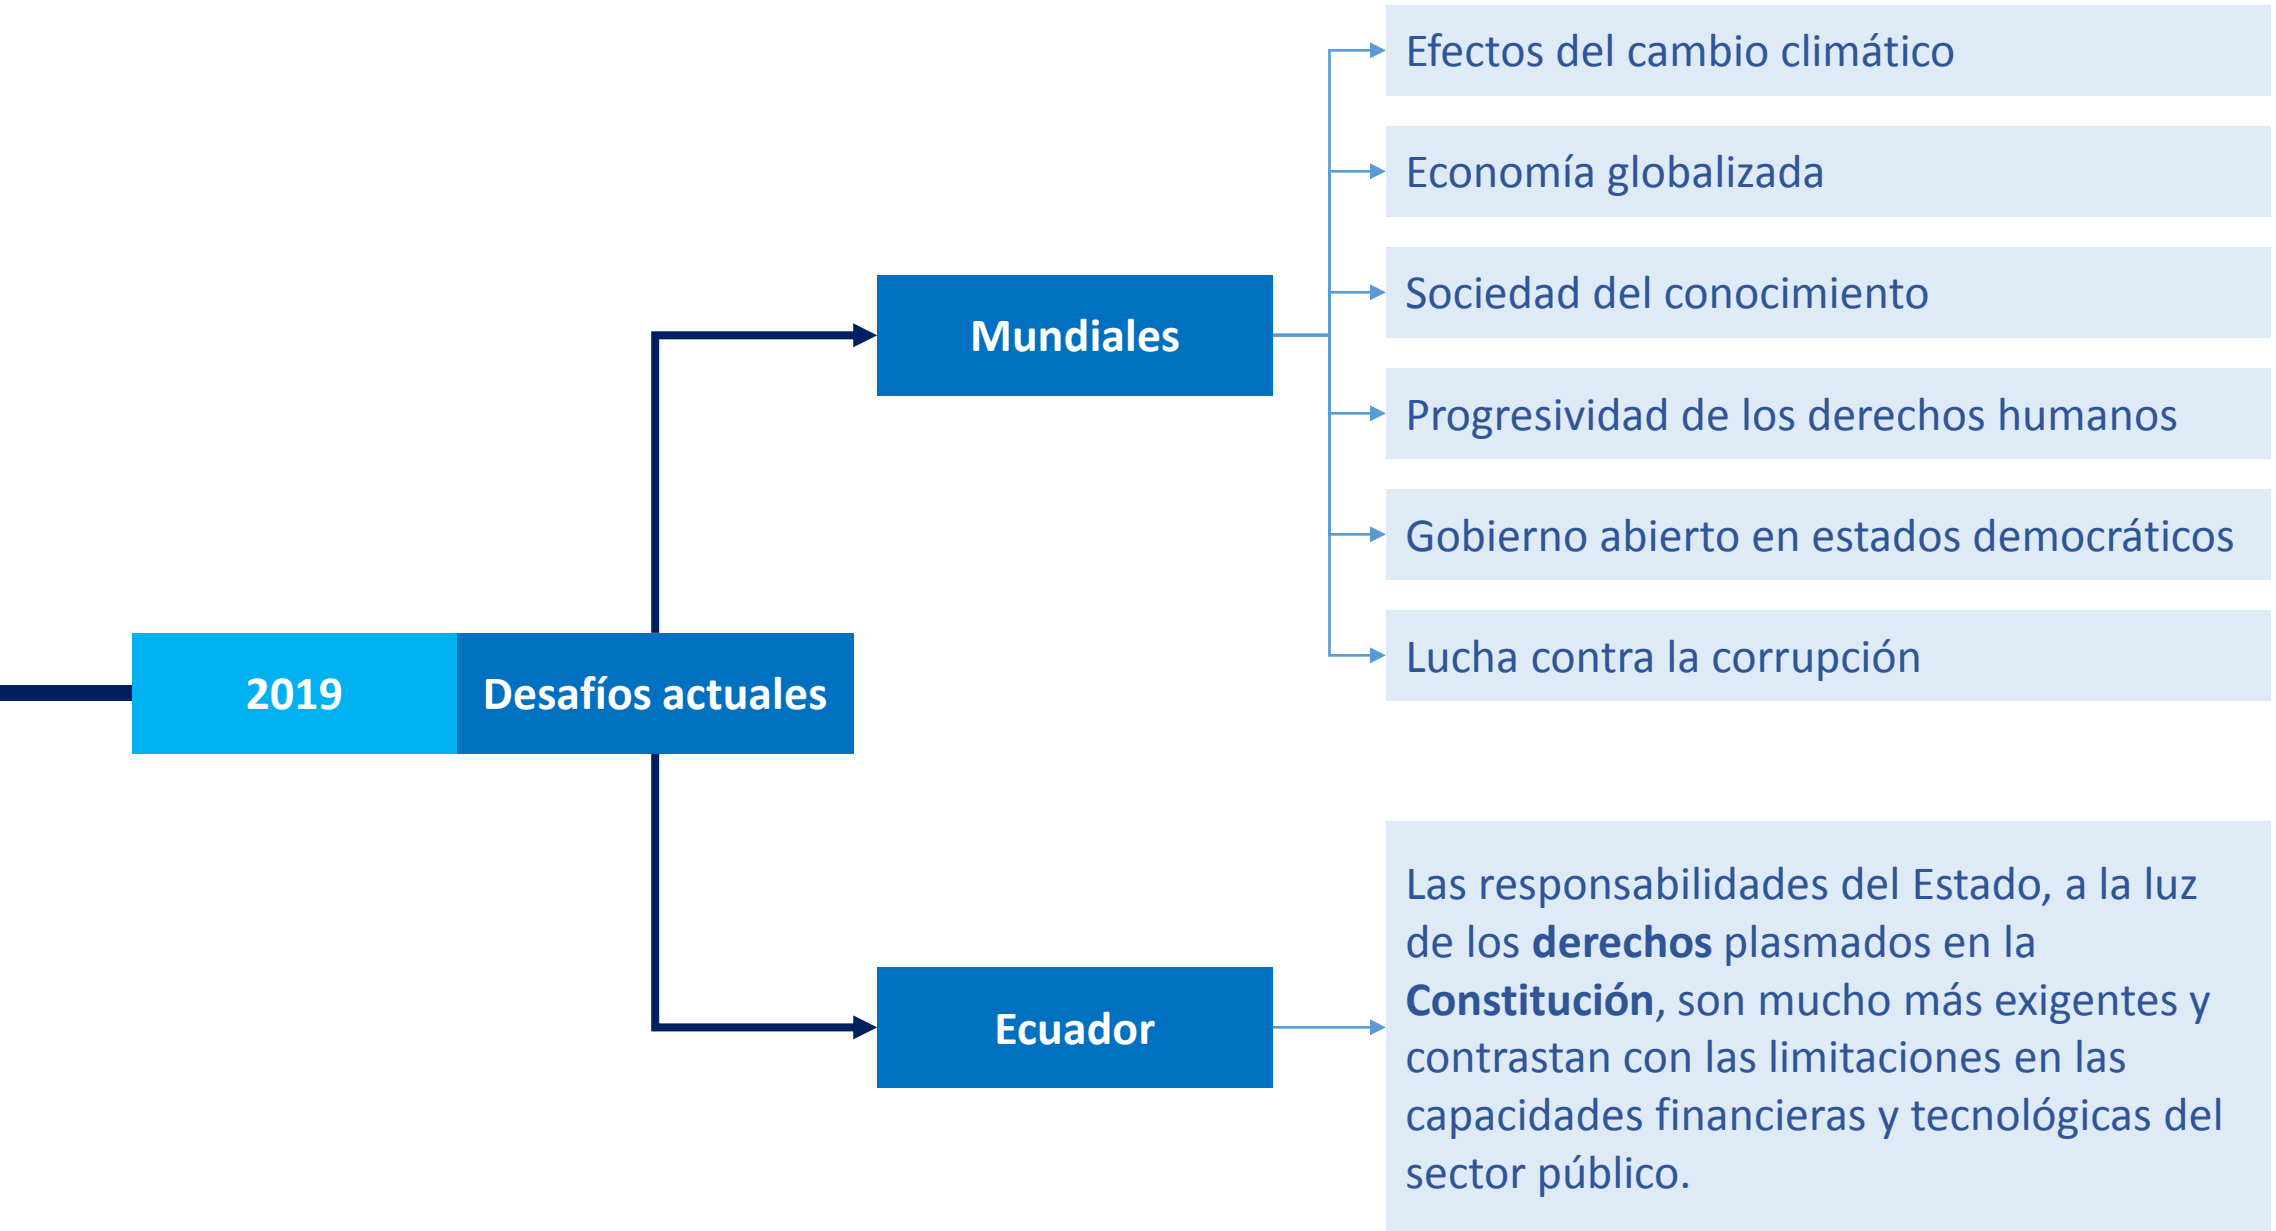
2019

Desafíos actuales

Mundiales

Efectos del cambio climático

Economía globalizada

Sociedad del conocimiento

Progresividad de los derechos humanos

Gobierno abierto en estados democráticos

Lucha contra la corrupción

Ecuador

Las responsabilidades del Estado, a la luz de los **derechos** plasmados en la **Constitución**, son mucho más exigentes y contrastan con las limitaciones en las capacidades financieras y tecnológicas del sector público.